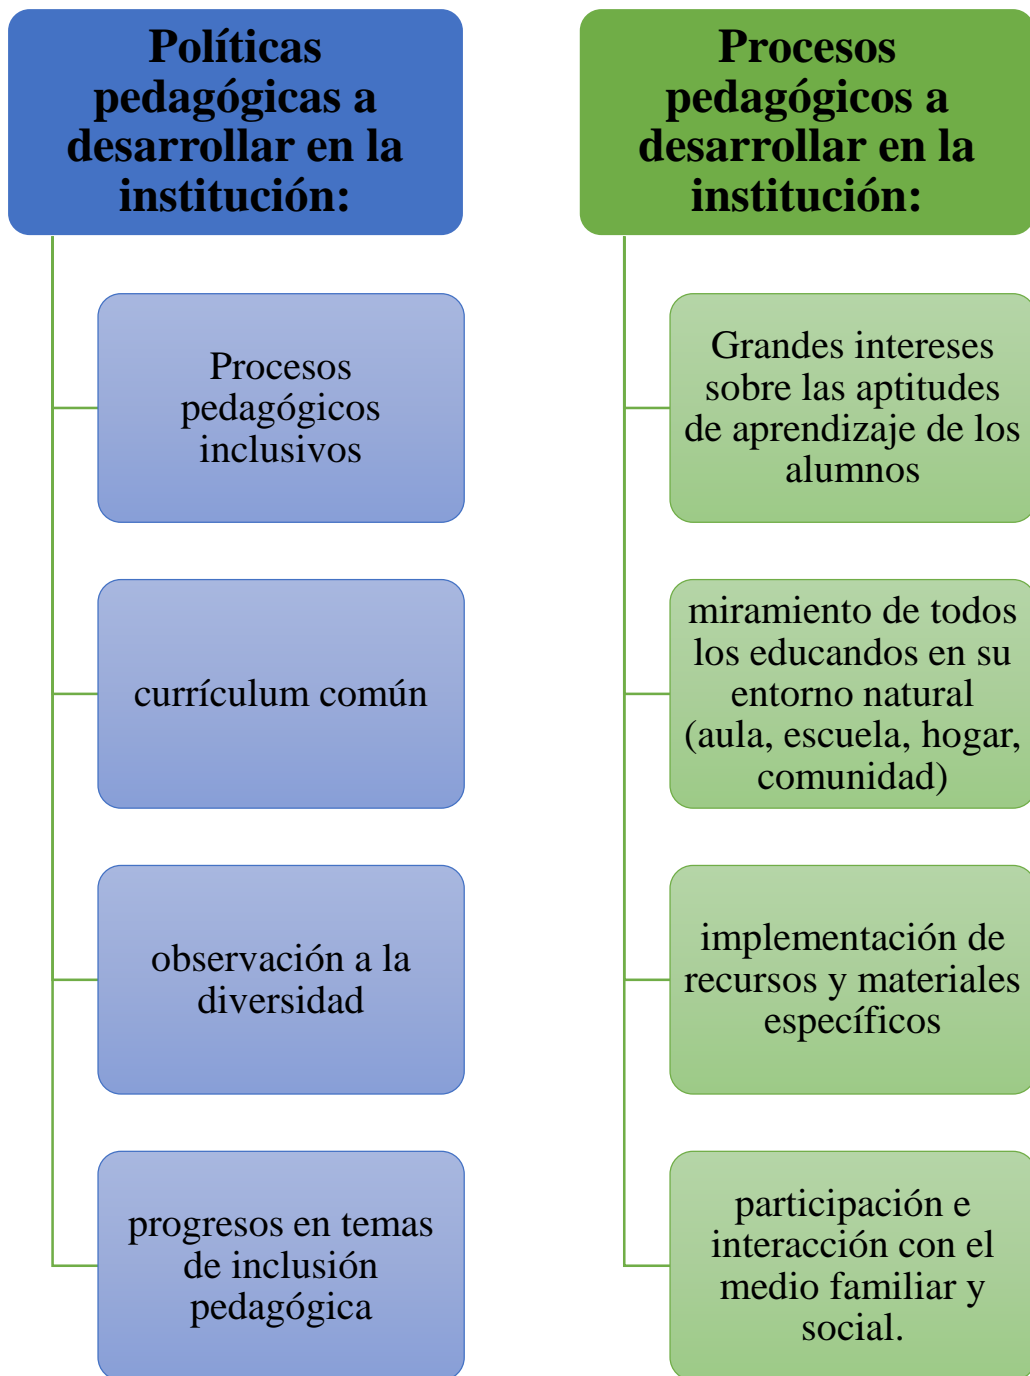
Políticas pedagógicas a desarrollar en la institución:

Procesos pedagógicos inclusivos

currículum común

observación a la diversidad

progresos en temas de inclusión pedagógica

Procesos pedagógicos a desarrollar en la institución:

Grandes intereses sobre las aptitudes de aprendizaje de los alumnos

miramiento de todos los educandos en su entorno natural (aula, escuela, hogar, comunidad)

implementación de recursos y materiales específicos

participación e interacción con el medio familiar y social.